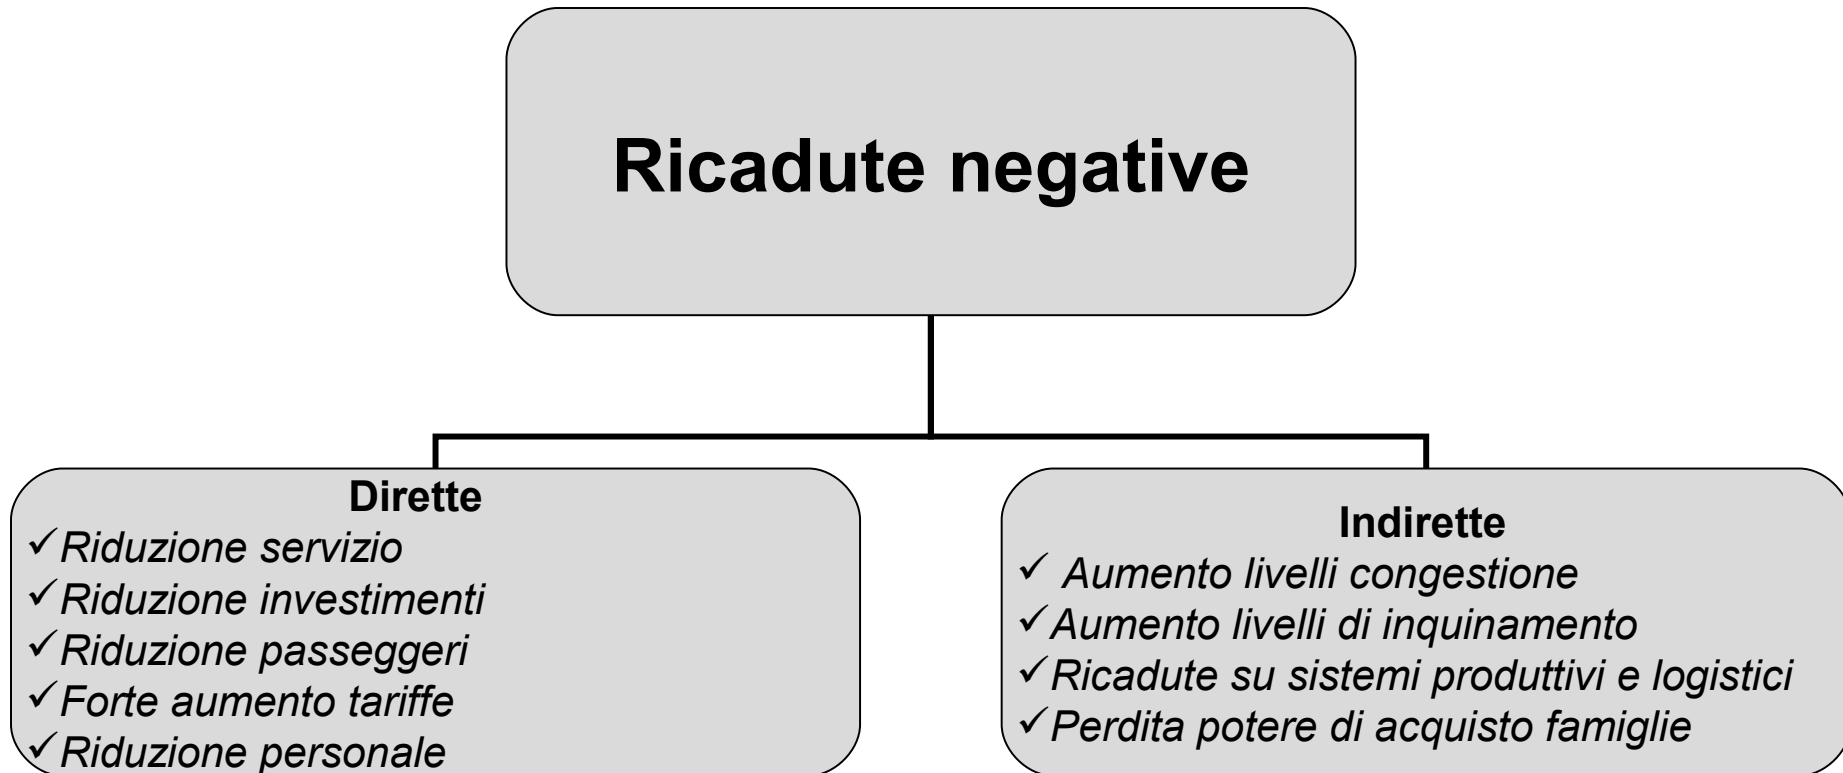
Ricadute negative

Dirette
✓Riduzione servizio
✓Riduzione investimenti
✓Riduzione passeggeri
✓Forte aumento tariffe
✓Riduzione personale

Indirette
✓ Aumento livelli congestione
✓Aumento livelli di inquinamento
✓Ricadute su sistemi produttivi e logistici
✓Perdita potere di acquisto famiglie